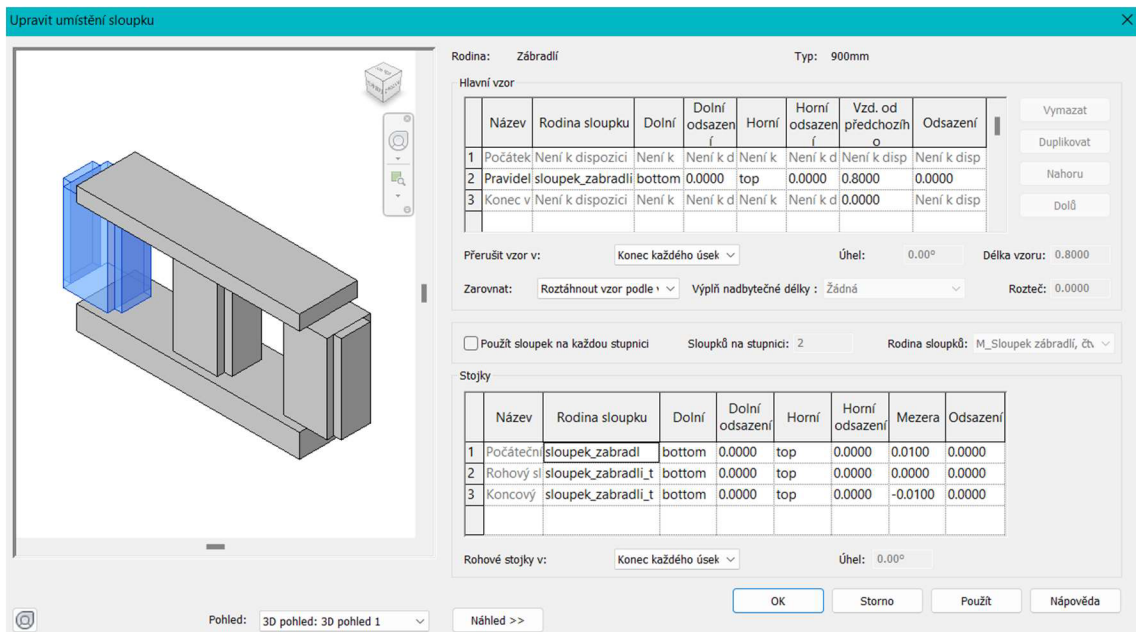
Upravit umístění sloupku

Rodina: Zábradlí

Typ: 900mm

Hlavní vzor

| | Název | Rodina sloupku | Dolní | Dolní odsazení | Horní | Horní odsazení | Vzd. od předchozího | Odsazení |
|---|---|---|---|---|---|---|---|---|
| 1 | Počátek | Není k dispozici | Není k | Není k d | Není k | Není k d | Není k disp | Není k disp |
| 2 | Pravidel | sloupek_zabradli | bottom | 0.0000 | top | 0.0000 | 0.8000 | 0.0000 |
| 3 | Konec v | Není k dispozici | Není k | Není k d | Není k | Není k d | 0.0000 | Není k disp |

Vymazat
Duplikovat
Nahoru
Dolů

Přerušit vzor v: Konec každého úsek
Úhel: 0.00°
Délka vzoru: 0.8000

Zarovnat: Roztáhnout vzor podle
Výplň nadbytečné délky : Žádná
Rozteč: 0.0000

Použít sloupek na každou stupnici
Sloupků na stupnici: 2
Rodina sloupků: M_Sloupek zábradlí, čt

Stojky

| | Název | Rodina sloupku | Dolní | Dolní odsazení | Horní | Horní odsazení | Mezera | Odsazení |
|---|---|---|---|---|---|---|---|---|
| 1 | Počáteční | sloupek_zabradl | bottom | 0.0000 | top | 0.0000 | 0.0100 | 0.0000 |
| 2 | Rohový sl | sloupek_zabradli_t | bottom | 0.0000 | top | 0.0000 | 0.0000 | 0.0000 |
| 3 | Koncový | sloupek_zabradli_t | bottom | 0.0000 | top | 0.0000 | -0.0100 | 0.0000 |

Rohové stojky v: Konec každého úsek
Úhel: 0.00°

Pohled: 3D pohled: 3D pohled 1
Náhled >>
OK
Storno
Použít
Nápověda